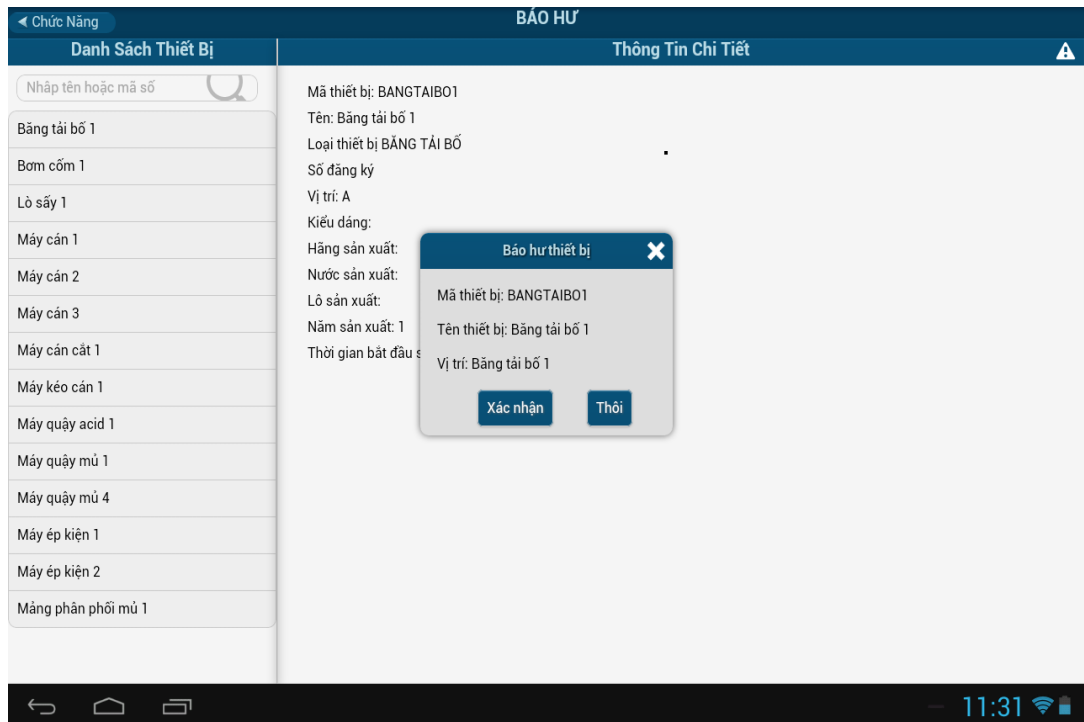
◀ Chức Năng
BÁO HƯ
Danh Sách Thiết Bị
Thông Tin Chi Tiết

Nhập tên hoặc mã số

Băng tải bố 1
Bơm cốm 1
Lò sấy 1
Máy cán 1
Máy cán 2
Máy cán 3
Máy cán cắt 1
Máy kéo cán 1
Máy quậy acid 1
Máy quậy mủ 1
Máy quậy mủ 4
Máy ép kiện 1
Máy ép kiện 2
Mảng phân phối mủ 1

Mã thiết bị: BANGTAIBO1
Tên: Băng tải bố 1
Loại thiết bị BĂNG TẢI BỐ
Số đăng ký
Vị trí: A
Kiểu dáng:
Hãng sản xuất:
Nước sản xuất:
Lô sản xuất:
Năm sản xuất: 1
Thời gian bắt đầu s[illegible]

Báo hư thiết bị
Mã thiết bị: BANGTAIBO1
Tên thiết bị: Băng tải bố 1
Vị trí: Băng tải bố 1
Xác nhận
Thôi

11:31